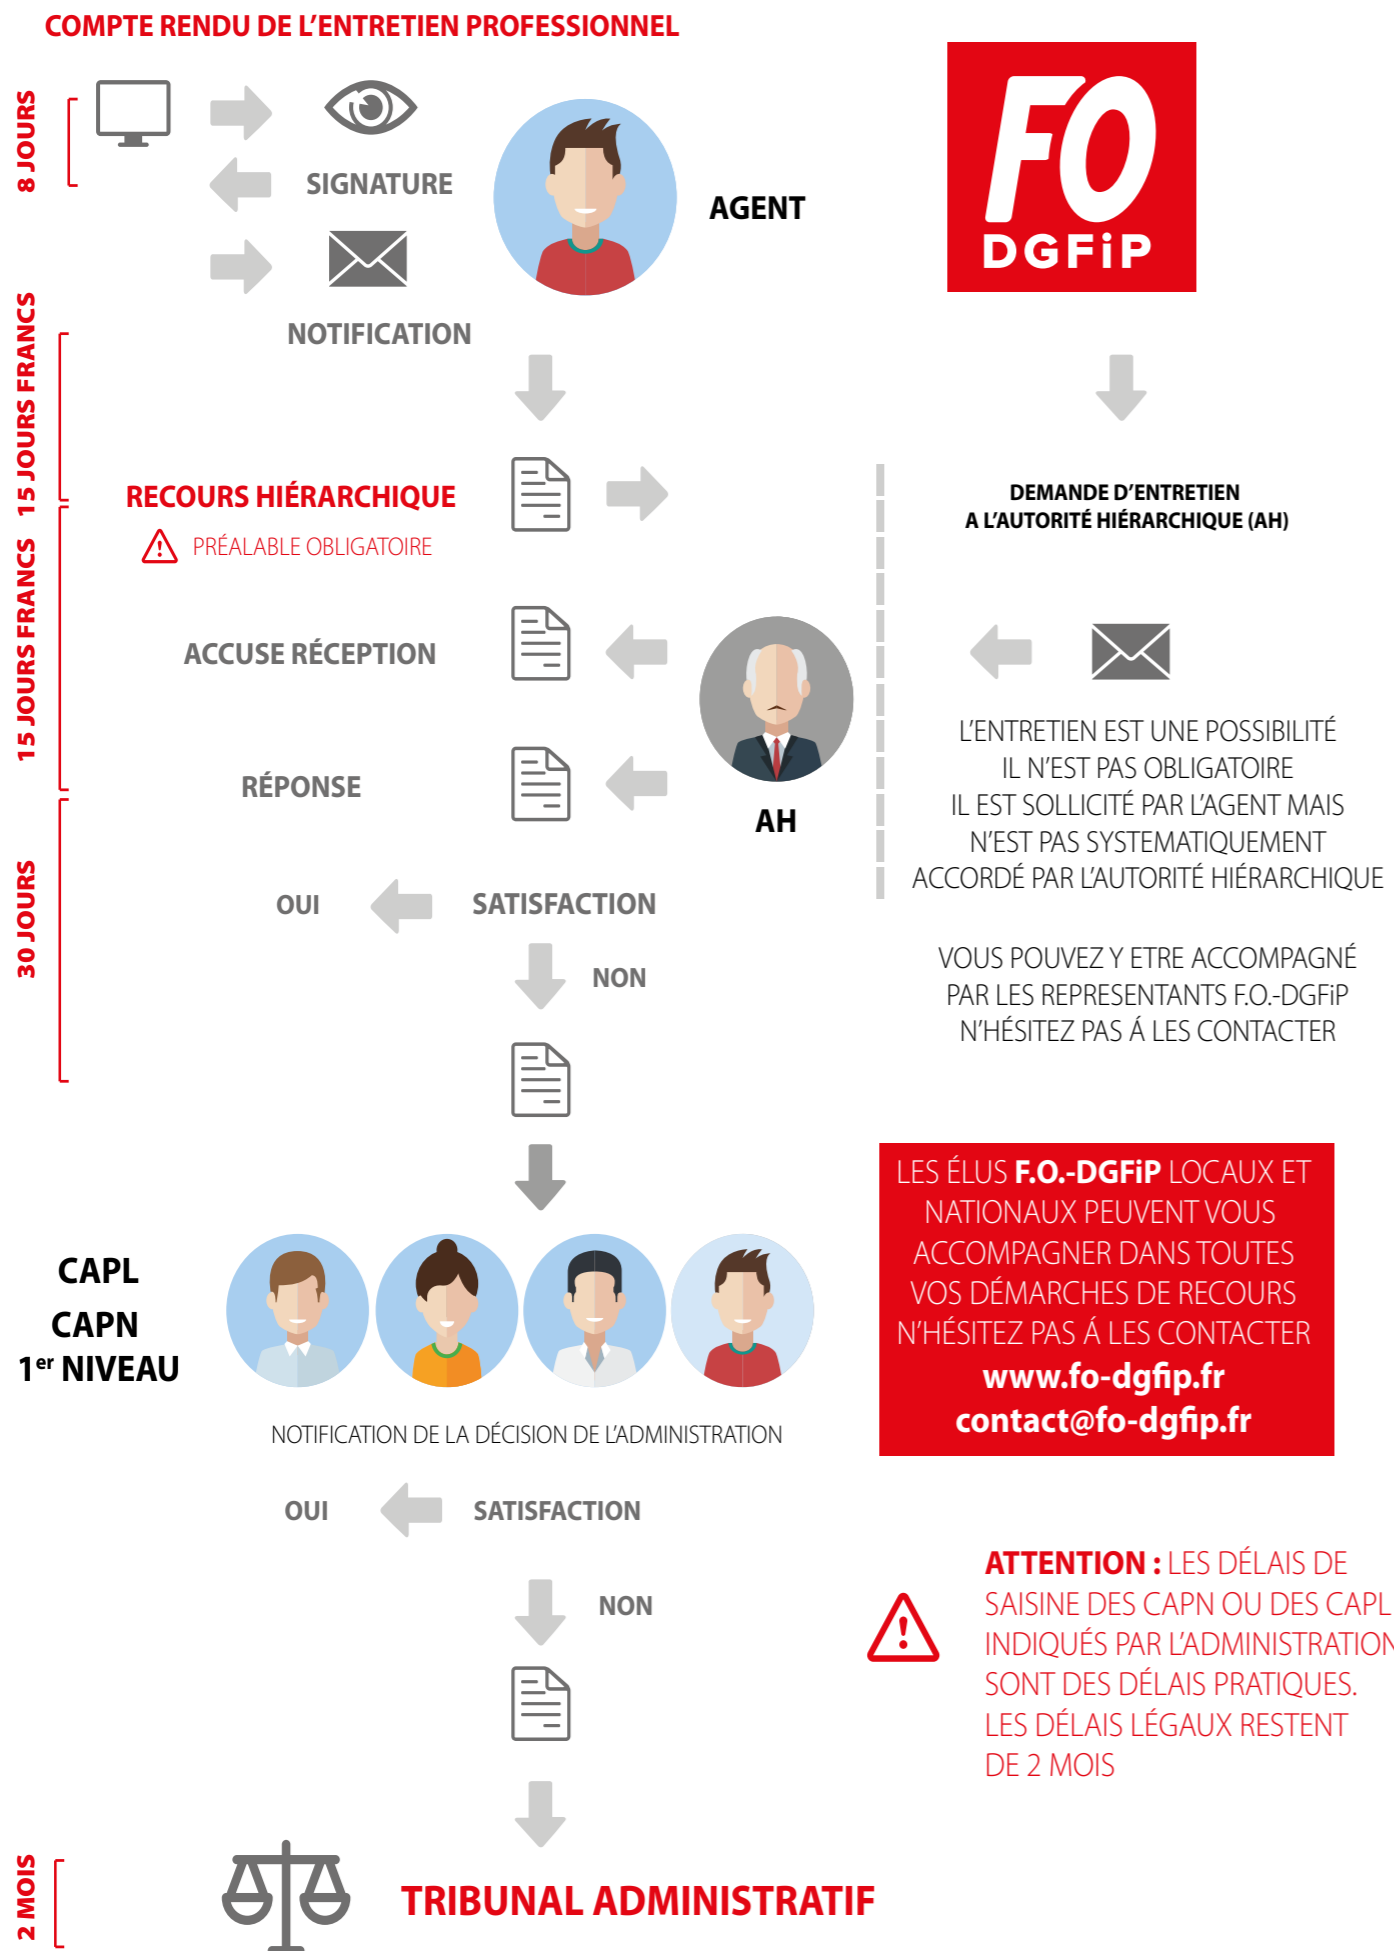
COMPTE RENDU DE L'ENTRETIEN PROFESSIONNEL

8 JOURS

SIGNATURE

AGENT

FO DGFiP

NOTIFICATION

15 JOURS FRANCS

RECOURS HIÉRARCHIQUE

PRÉALABLE OBLIGATOIRE

DEMANDE D'ENTRETIEN A L'AUTORITÉ HIÉRARCHIQUE (AH)

15 JOURS FRANCS

ACCUSE RÉCEPTION

RÉPONSE

AH

L'ENTRETIEN EST UNE POSSIBILITÉ
IL N'EST PAS OBLIGATOIRE
IL EST SOLLICITÉ PAR L'AGENT MAIS
N'EST PAS SYSTEMATIQUEMENT
ACCORDÉ PAR L'AUTORITÉ HIÉRARCHIQUE

30 JOURS

OUI SATISFACTION

NON

VOUS POUVEZ Y ETRE ACCOMPAGNÉ
PAR LES REPRESENTANTS F.O.-DGFiP
N'HÉSITEZ PAS Á LES CONTACTER

LES ÉLUS F.O.-DGFiP LOCAUX ET NATIONAUX PEUVENT VOUS ACCOMPAGNER DANS TOUTES VOS DÉMARCHES DE RECOURS N'HÉSITEZ PAS Á LES CONTACTER
www.fo-dgfip.fr
contact@fo-dgfip.fr

CAPL
CAPN
1$^{er}$ NIVEAU

NOTIFICATION DE LA DÉCISION DE L'ADMINISTRATION

OUI SATISFACTION

ATTENTION : LES DÉLAIS DE SAISINE DES CAPN OU DES CAPL INDIQUÉS PAR L'ADMINISTRATION SONT DES DÉLAIS PRATIQUES. LES DÉLAIS LÉGAUX RESTENT DE 2 MOIS

NON

2 MOIS

TRIBUNAL ADMINISTRATIF